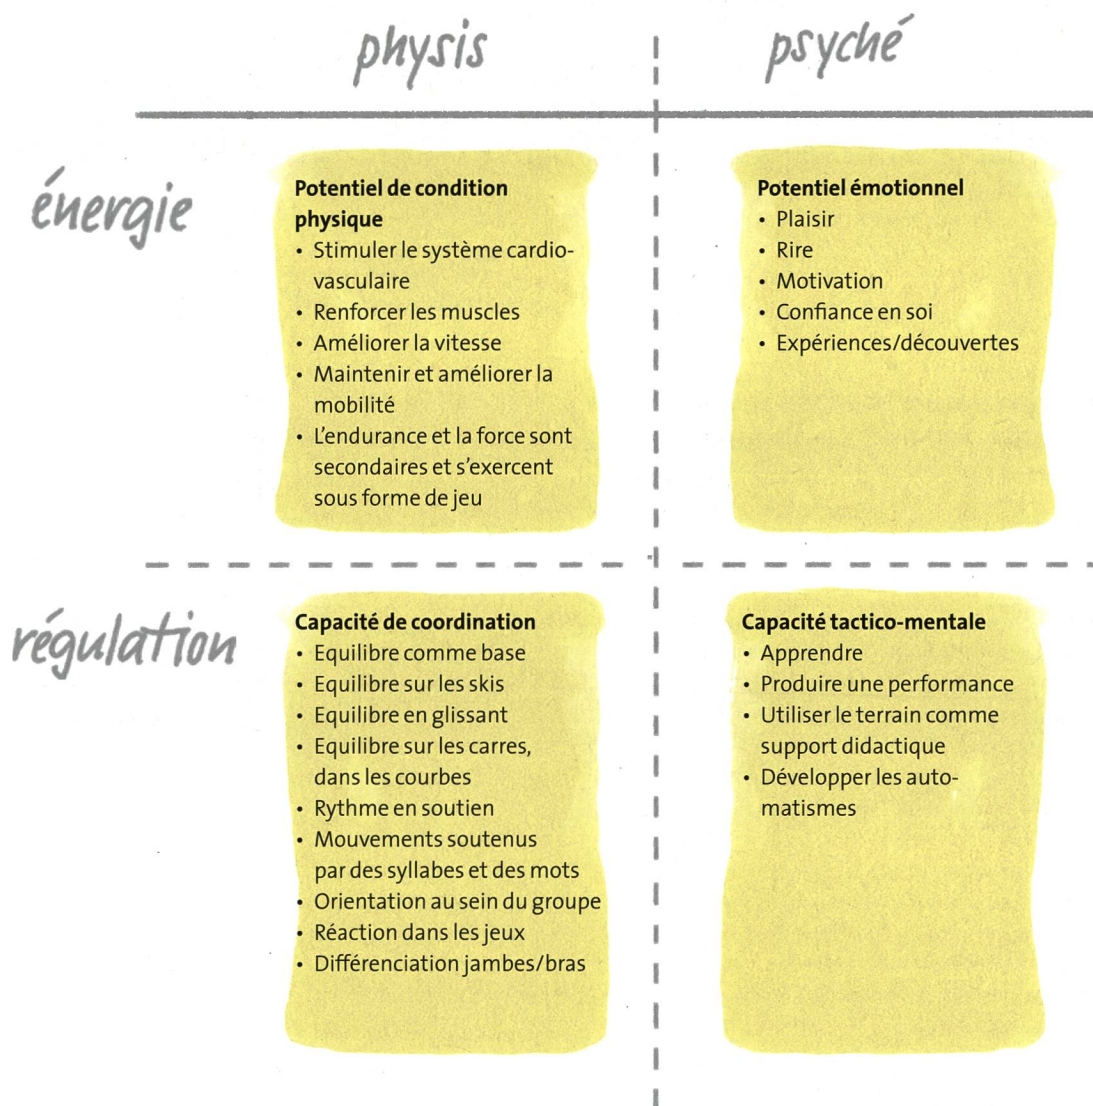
physis

psyché

énergie

Potentiel de condition physique
• Stimuler le système cardiovasculaire
• Renforcer les muscles
• Améliorer la vitesse
• Maintenir et améliorer la mobilité
• L'endurance et la force sont secondaires et s'exercent sous forme de jeu

Potentiel émotionnel
• Plaisir
• Rire
• Motivation
• Confiance en soi
• Expériences/découvertes

régulation

Capacité de coordination
• Equilibre comme base
• Equilibre sur les skis
• Equilibre en glissant
• Equilibre sur les carres, dans les courbes
• Rythme en soutien
• Mouvements soutenus par des syllabes et des mots
• Orientation au sein du groupe
• Réaction dans les jeux
• Différenciation jambes/bras

Capacité tactico-mentale
• Apprendre
• Produire une performance
• Utiliser le terrain comme support didactique
• Développer les automatismes